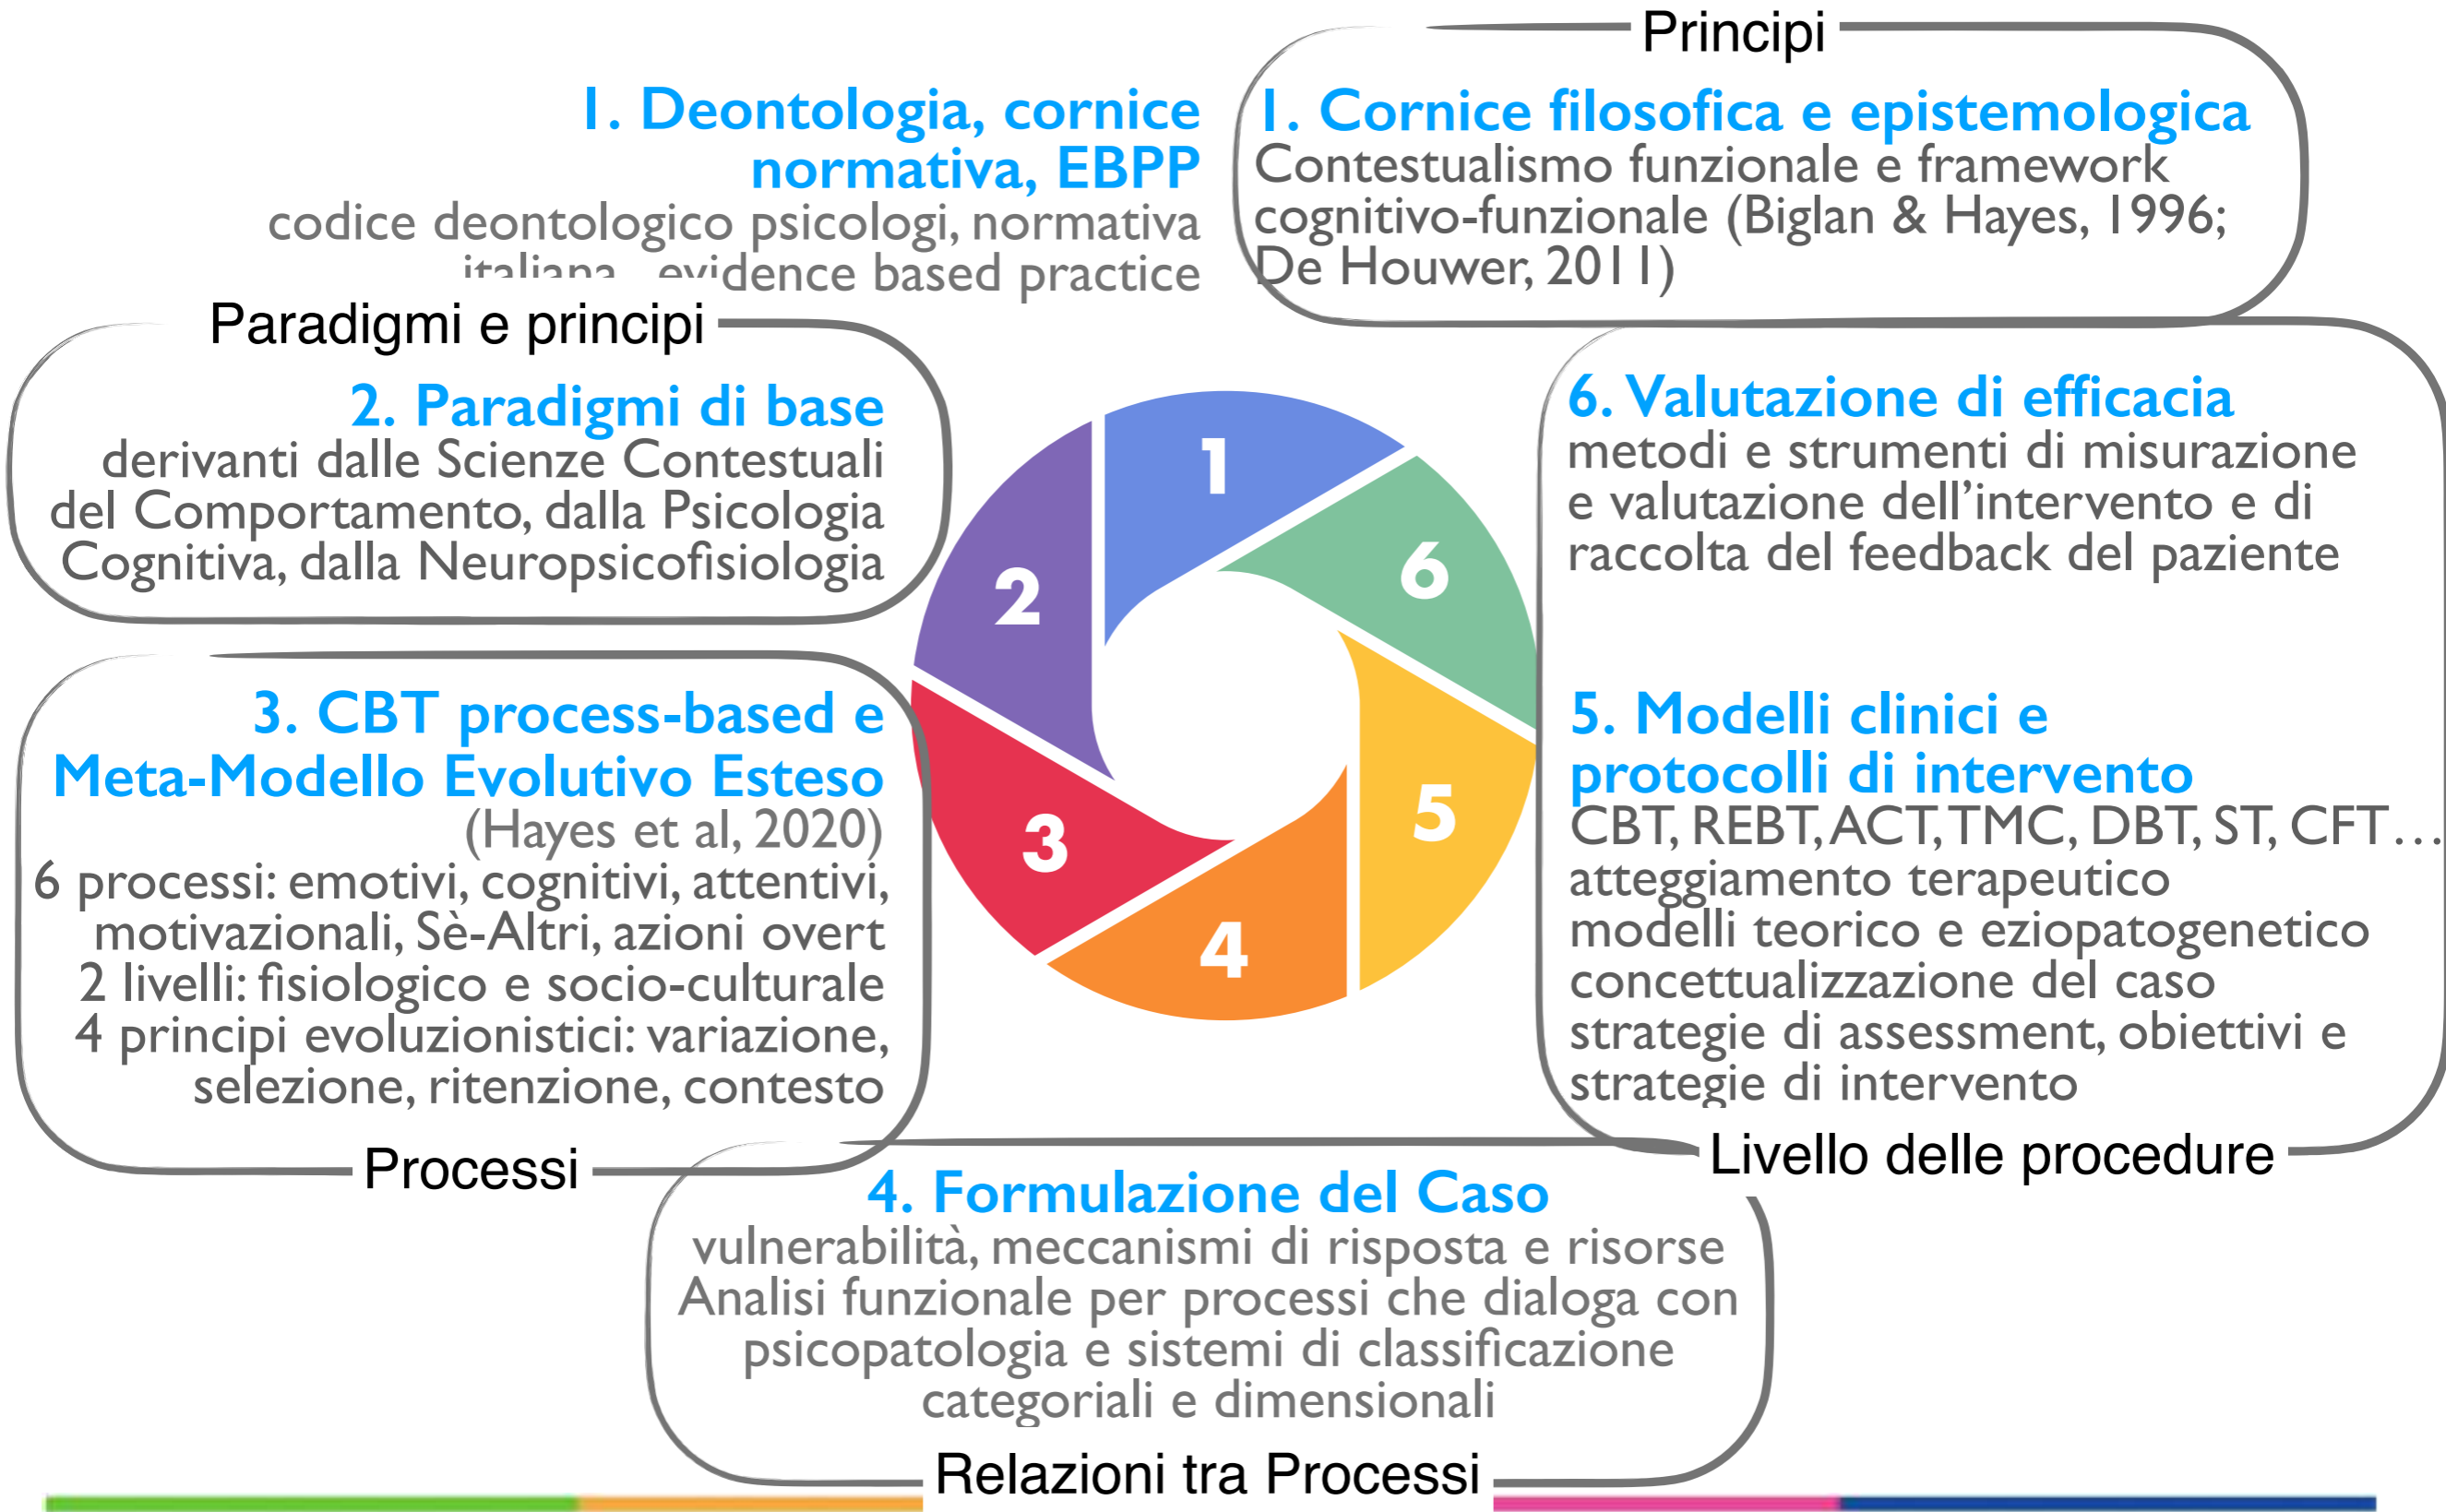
Principi

1. Deontologia, cornice normativa, EBPP
codice deontologico psicologi, normativa italiana, evidence based practice

1. Cornice filosofica e epistemologica
Contestualismo funzionale e framework cognitivo-funzionale (Biglan & Hayes, 1996; De Houwer, 2011)

Paradigmi e principi

2. Paradigmi di base
derivanti dalle Scienze Contestuali del Comportamento, dalla Psicologia Cognitiva, dalla Neuropsicofisiologia

1
2
3
4
5
6

6. Valutazione di efficacia
metodi e strumenti di misurazione e valutazione dell'intervento e di raccolta del feedback del paziente

3. CBT process-based e Meta-Modello Evolutivo Esteso
(Hayes et al, 2020)
6 processi: emotivi, cognitivi, attentivi, motivazionali, Sè-Altri, azioni overt
2 livelli: fisiologico e socio-culturale
4 principi evoluzionistici: variazione, selezione, ritenzione, contesto

5. Modelli clinici e protocolli di intervento
CBT, REBT, ACT, TMC, DBT, ST, CFT…
atteggiamento terapeutico
modelli teorico e eziopatogenetico
concettualizzazione del caso
strategie di assessment, obiettivi e strategie di intervento

Processi

Livello delle procedure

4. Formulazione del Caso
vulnerabilità, meccanismi di risposta e risorse
Analisi funzionale per processi che dialoga con psicopatologia e sistemi di classificazione categoriali e dimensionali

Relazioni tra Processi